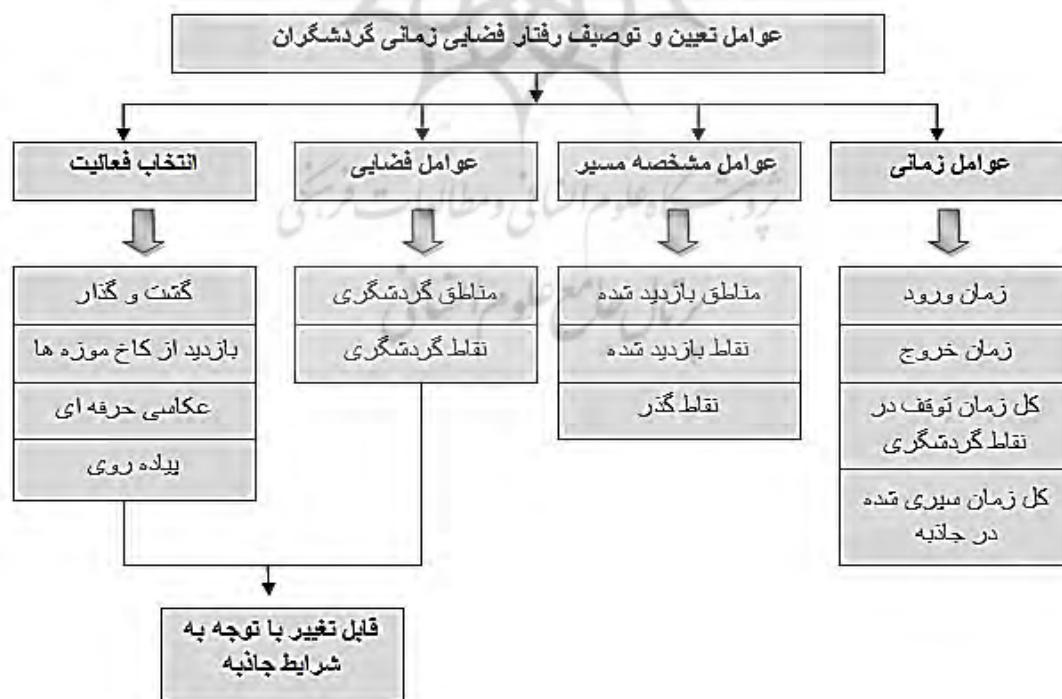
عوامل تعیین و توصیف رفتار فضایی زمانی گردشگران

عوامل زمانی

زمان ورود

زمان خروج

کل زمان توقف در نقاط گردشگری

کل زمان سپری شده در جاذبه

عوامل مشخصه مسیر

مناطق بازدید شده

نقاط بازدید شده

نقاط گذر

عوامل فضایی

مناطق گردشگری

نقاط گردشگری

انتخاب فعالیت

گشت و گذار

بازدید از کاخ موزه ها

عکاسی حرفه ای

پیاده روی

قابل تغییر با توجه به شرایط جاذبه

پژوهشگاه علوم انسانی و مطالعات فرهنگی

پرتال جامع علوم انسانی